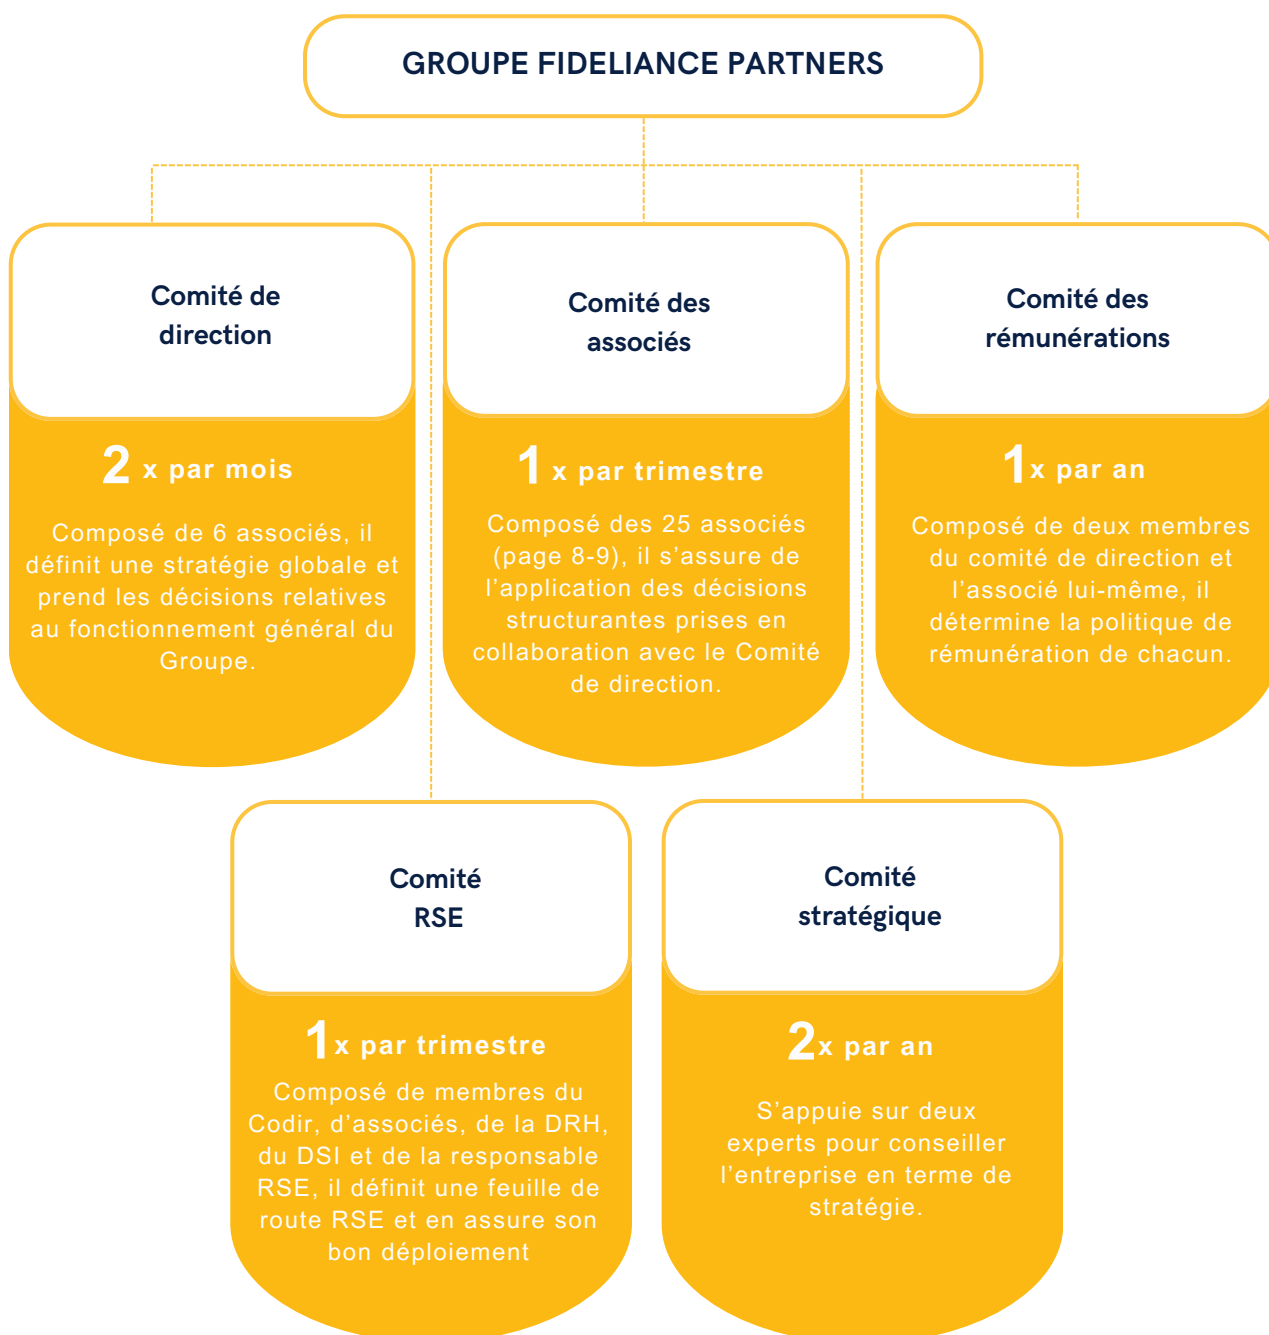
GROUPE FIDELIANCE PARTNERS

Comité de direction

2 x par mois

Composé de 6 associés, il définit une stratégie globale et prend les décisions relatives au fonctionnement général du Groupe.

Comité des associés

1 x par trimestre

Composé des 25 associés (page 8-9), il s'assure de l'application des décisions structurantes prises en collaboration avec le Comité de direction.

Comité des rémunérations

1 x par an

Composé de deux membres du comité de direction et l'associé lui-même, il détermine la politique de rémunération de chacun.

Comité RSE

1 x par trimestre

Composé de membres du Codir, d'associés, de la DRH, du DSI et de la responsable RSE, il définit une feuille de route RSE et en assure son bon déploiement

Comité stratégique

2 x par an

S'appuie sur deux experts pour conseiller l'entreprise en terme de stratégie.